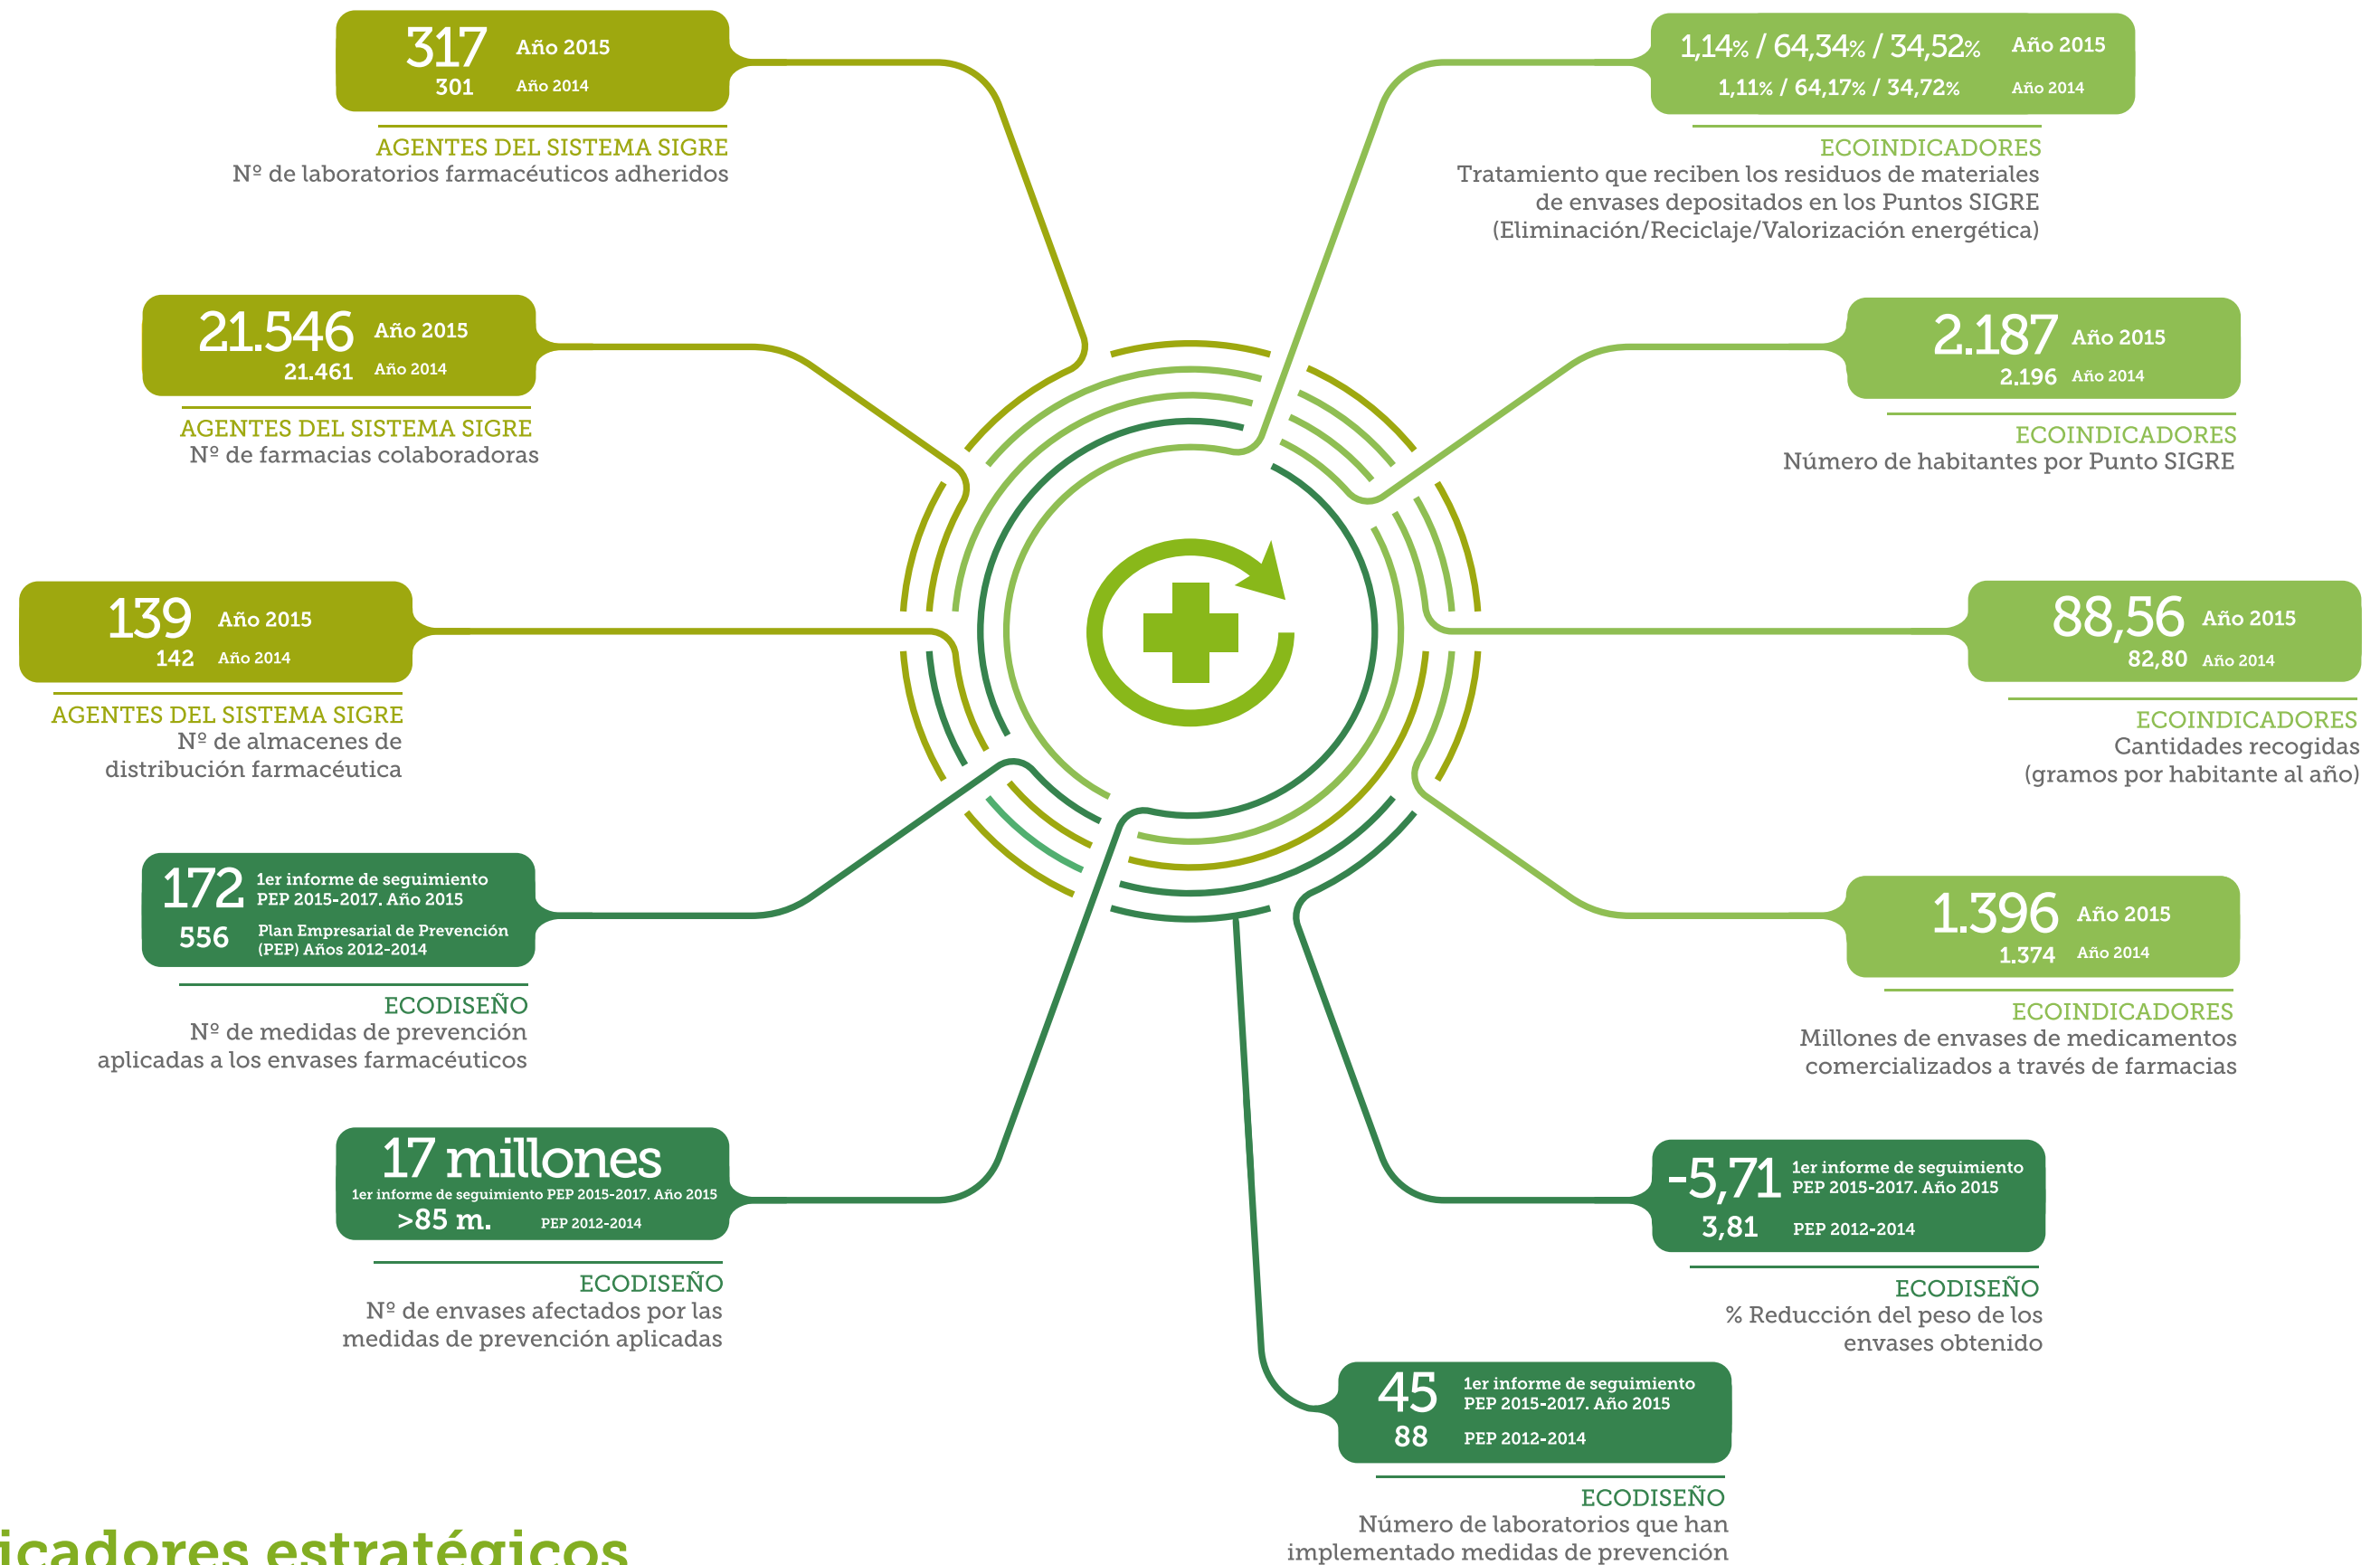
317 Año 2015
301 Año 2014

AGENTES DEL SISTEMA SIGRE
Nº de laboratorios farmacéuticos adheridos

1,14% / 64,34% / 34,52% Año 2015
1,11% / 64,17% / 34,72% Año 2014

ECOINDICADORES
Tratamiento que reciben los residuos de materiales de envases depositados en los Puntos SIGRE (Eliminación/Reciclaje/Valorización energética)

21.546 Año 2015
21.461 Año 2014

AGENTES DEL SISTEMA SIGRE
Nº de farmacias colaboradoras

2.187 Año 2015
2.196 Año 2014

ECOINDICADORES
Número de habitantes por Punto SIGRE

139 Año 2015
142 Año 2014

AGENTES DEL SISTEMA SIGRE
Nº de almacenes de distribución farmacéutica

88,56 Año 2015
82,80 Año 2014

ECOINDICADORES
Cantidades recogidas (gramos por habitante al año)

172 1er informe de seguimiento PEP 2015-2017. Año 2015
556 Plan Empresarial de Prevención (PEP) Años 2012-2014

ECODISEÑO
Nº de medidas de prevención aplicadas a los envases farmacéuticos

1.396 Año 2015
1.374 Año 2014

ECOINDICADORES
Millones de envases de medicamentos comercializados a través de farmacias

17 millones
1er informe de seguimiento PEP 2015-2017. Año 2015
>85 m. PEP 2012-2014

ECODISEÑO
Nº de envases afectados por las medidas de prevención aplicadas

-5,71 1er informe de seguimiento PEP 2015-2017. Año 2015
3,81 PEP 2012-2014

ECODISEÑO
% Reducción del peso de los envases obtenido

45 1er informe de seguimiento PEP 2015-2017. Año 2015
88 PEP 2012-2014

ECODISEÑO
Número de laboratorios que han implementado medidas de prevención

icadores estratégicos